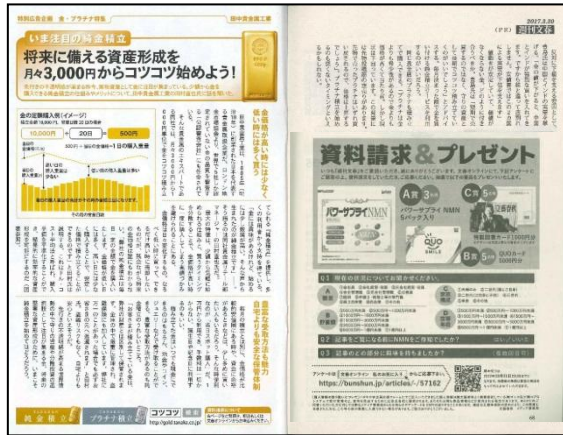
特別広告企画 金・プラチナ積立

いま注目の純金積立

将来に備える資産形成を
月々3,000円からコツコツ始めよう!

金の定額購入例(イメージ)

10,000円 ÷ 20日 = 500円

1日の購入金額

価格が高い時に少なく、低い時に多く買う

資産形成は分散を意識して自分のお金は自分で守る

純金積立 プラチナ積立 コツコツ

2017.8.10 週刊文春 (PR)

資料請求&プレゼント

A賞 3名様
パワーサプリ NMN

C賞 5名様

B賞 5名様
QUOカード

Q1

Q2

Q3

https://bunshun.jp/articles/-/57162

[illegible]